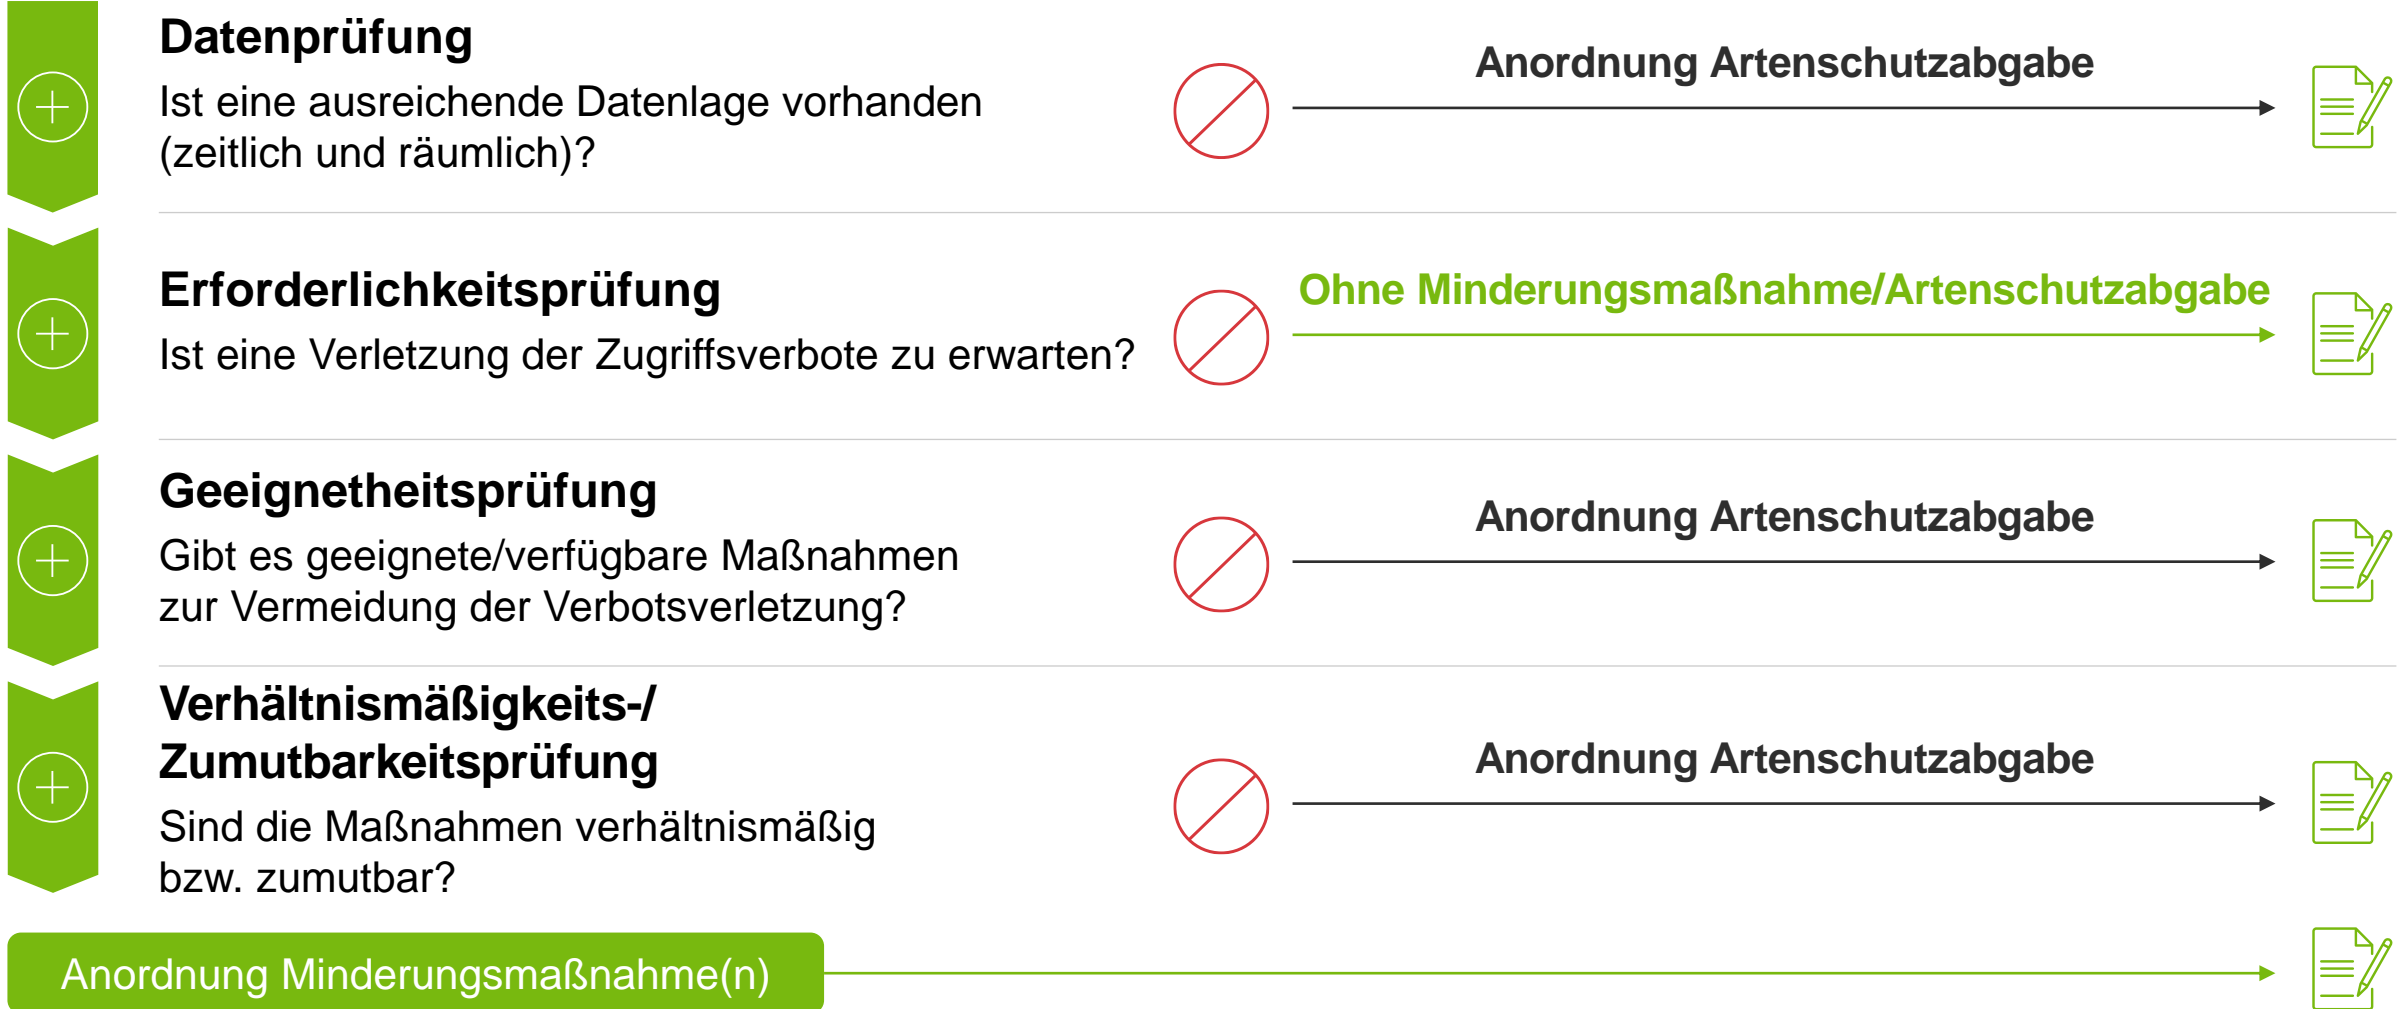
Datenprüfung
Ist eine ausreichende Datenlage vorhanden (zeitlich und räumlich)?

Anordnung Artenschutzabgabe

Erforderlichkeitsprüfung
Ist eine Verletzung der Zugriffsverbote zu erwarten?

Ohne Minderungsmaßnahme/Artenschutzabgabe

Geeignetheitsprüfung
Gibt es geeignete/verfügbare Maßnahmen zur Vermeidung der Verbotsverletzung?

Anordnung Artenschutzabgabe

Verhältnismäßigkeits-/ Zumutbarkeitsprüfung
Sind die Maßnahmen verhältnismäßig bzw. zumutbar?

Anordnung Artenschutzabgabe

Anordnung Minderungsmaßnahme(n)